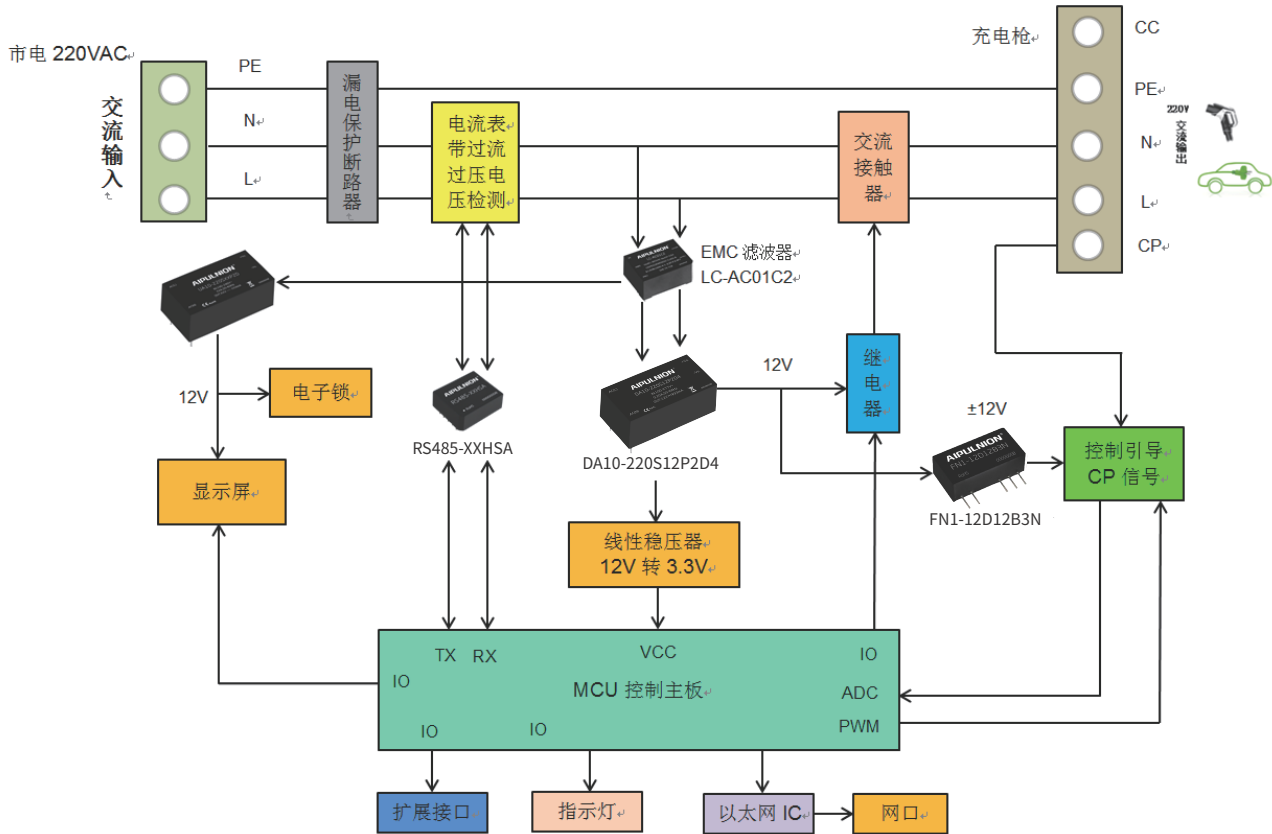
市电 220VAC

交流输入

PE

N

L

漏电保护断路器

电流表带过流过压电压检测

交流接触器

充电枪

CC

PE

N

L

CP

220V 交流输出

EMC 滤波器
LC-AC01C2

AIPULNION

12V

电子锁

显示屏

AIPULNION

RS485-XXHSA

AIPULNION

DA10-220S12P2D4

12V

继电器

±12V

AIPULNION

FN1-12D12B3N

控制引导 CP 信号

线性稳压器 12V 转 3.3V

TX

RX

VCC

IO

IO

MCU 控制主板

ADC

PWM

IO

IO

扩展接口

指示灯

以太网 IC

网口